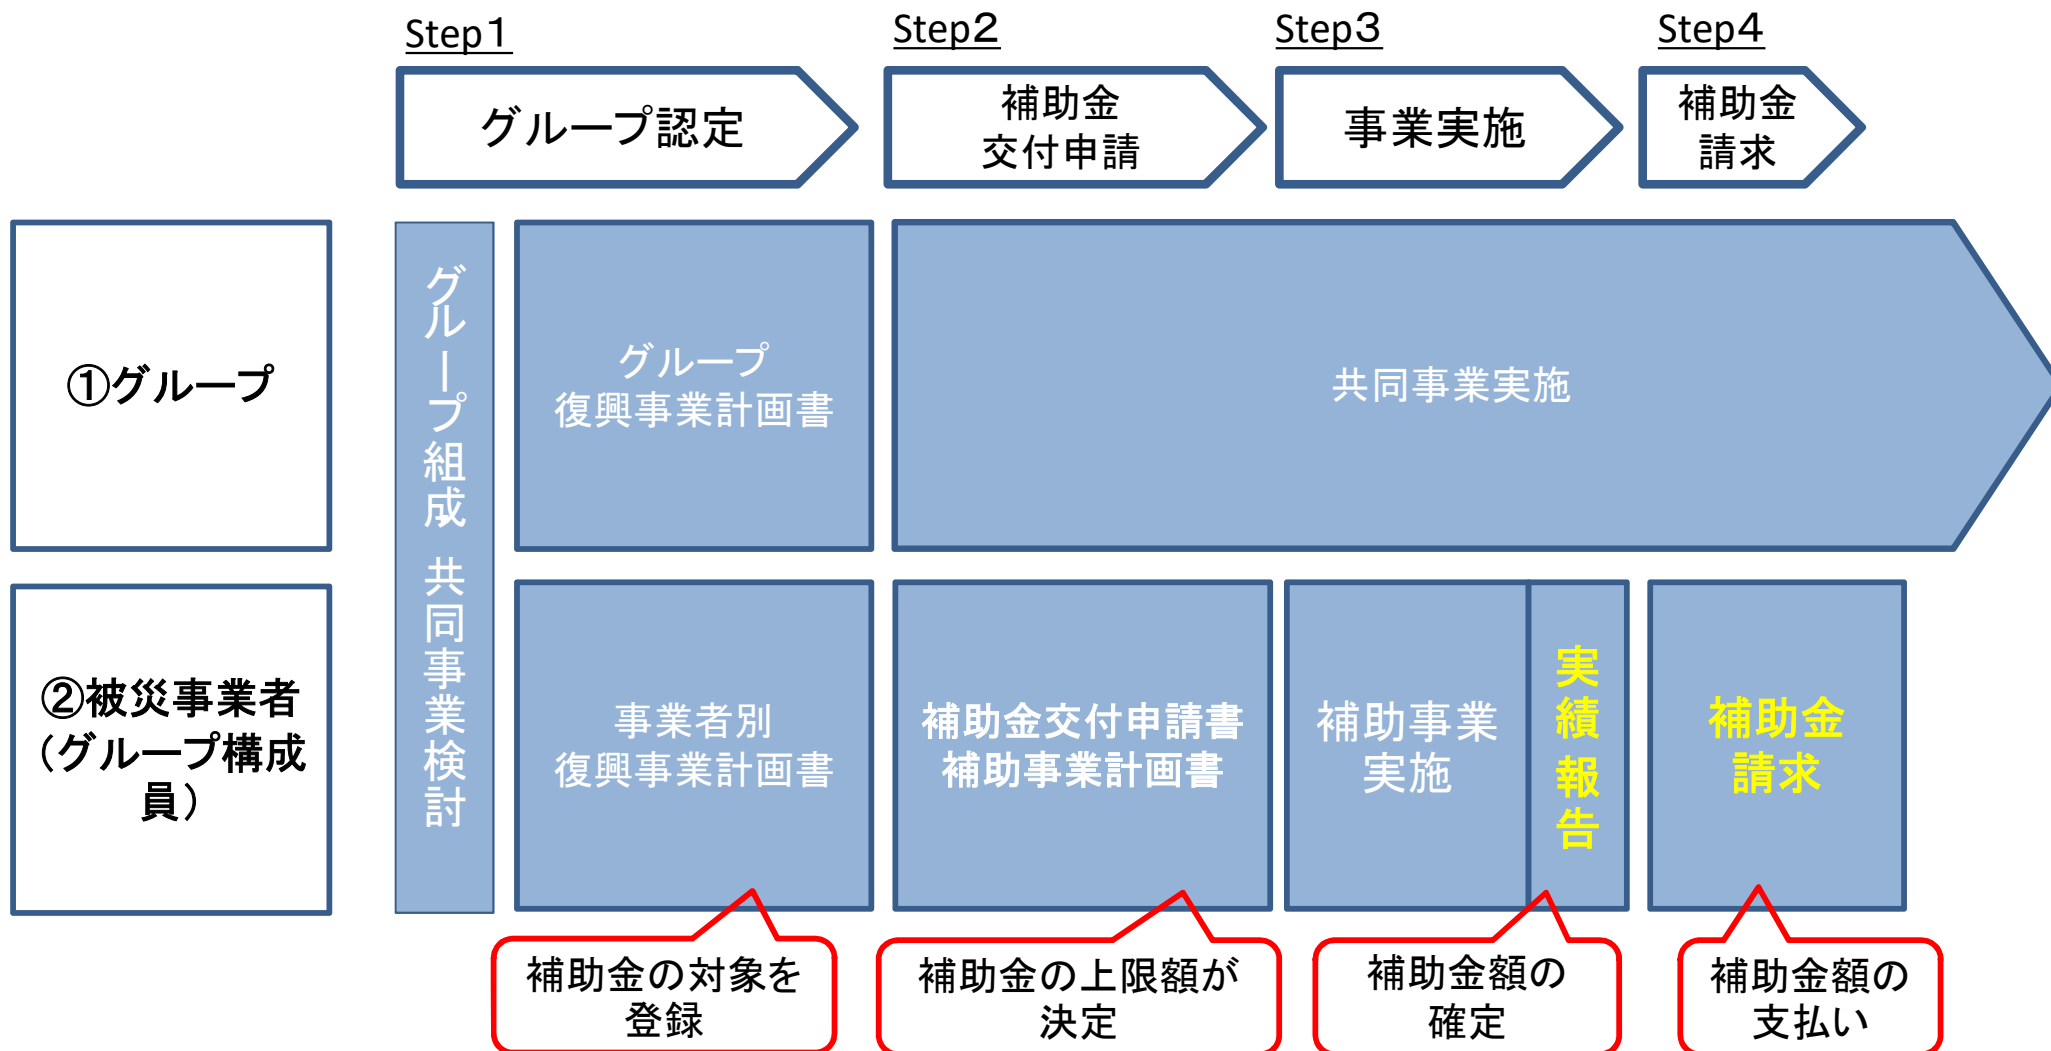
Step1
グループ認定

Step2
補助金
交付申請

Step3
事業実施

Step4
補助金
請求

①グループ

②被災事業者（グループ構成員）

グループ組成 共同事業検討

グループ
復興事業計画書

共同事業実施

事業者別
復興事業計画書

補助金交付申請書
補助事業計画書

補助事業
実施

実績報告

補助金
請求

補助金の対象を
登録

補助金の上限額が
決定

補助金額の
確定

補助金額の
支払い